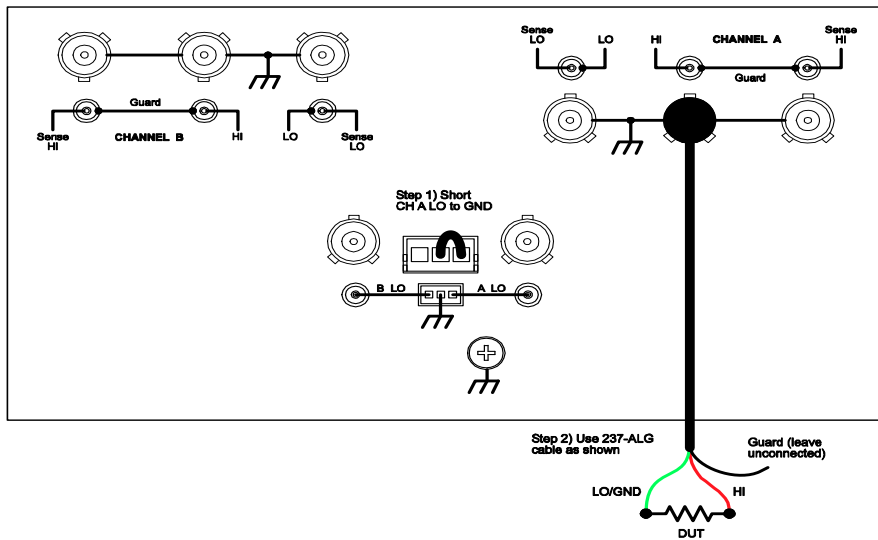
Sense LO

LO

HI

CHANNEL A

Sense HI

Guard

Guard

Sense HI

CHANNEL B

HI

LO

Sense LO

Step 1) Short CH A LO to GND

B LO

A LO

Step 2) Use 237-ALG cable as shown

Guard (leave unconnected)

LO/GND

HI

DUT